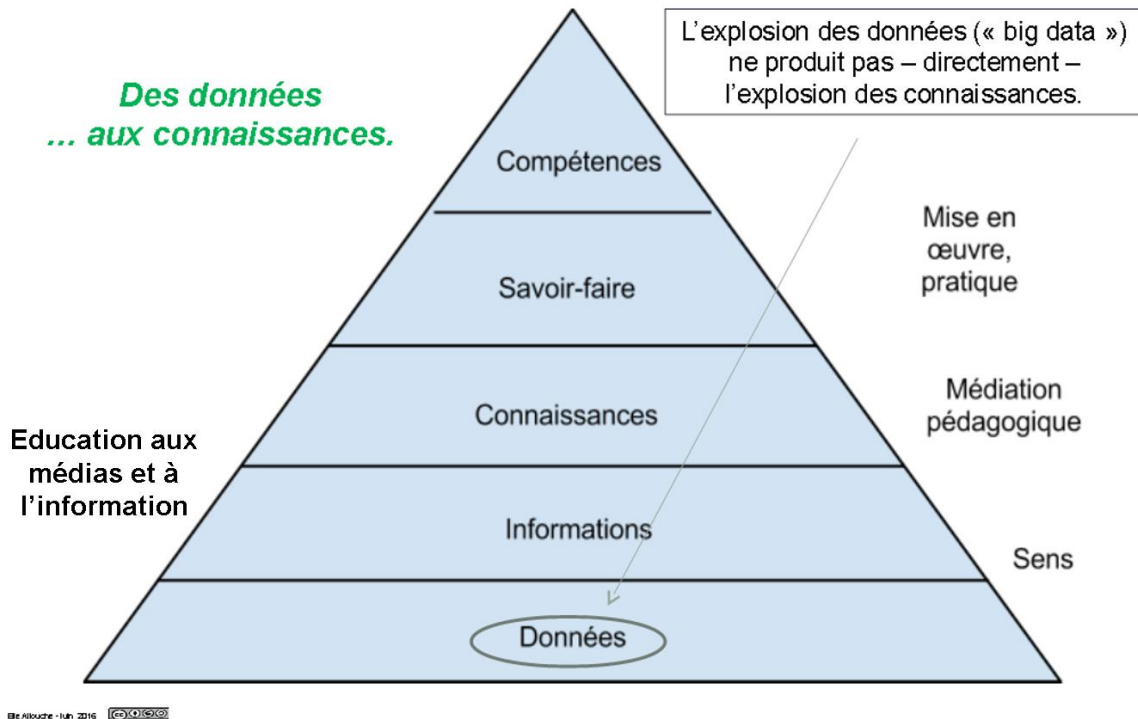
Des données
… aux connaissances.

L'explosion des données (« big data ») ne produit pas – directement – l'explosion des connaissances.

Compétences

Savoir-faire

Connaissances

Informations

Données

Mise en œuvre, pratique

Médiation pédagogique

Sens

Education aux médias et à l'information

Elie Allouche - Juin 2016